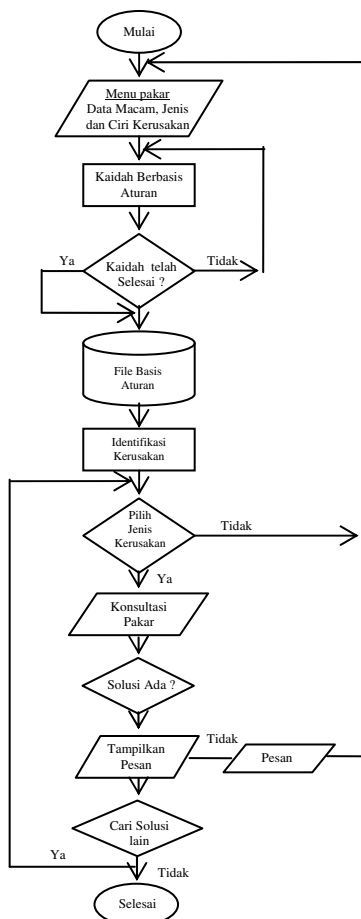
Mulai

Menu pakar
Data Macam, Jenis dan Ciri Kerusakan

Kaidah Berbasis Aturan

Ya

Kaidah telah Selesai ?

Tidak

File Basis Aturan

Identifikasi Kerusakan

Pilih Jenis Kerusakan

Tidak

Ya

Konsultasi Pakar

Solusi Ada ?

Tampilkan Pesan

Tidak

Pesan

Cari Solusi lain

Ya

Tidak

Selesai